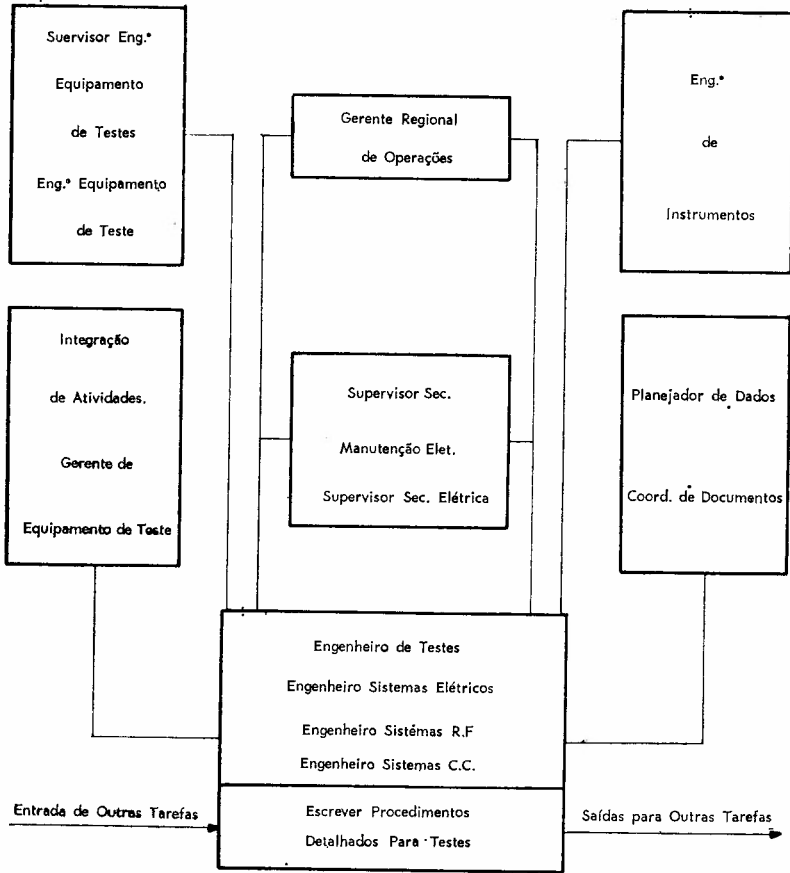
Suervisor Eng.° Equipamento de Testes Eng.° Equipamento de Teste

Gerente Regional de Operações

Eng.° de Instrumentos

Integração de Atividades. Gerente de Equipamento de Teste

Supervisor Sec. Manutenção Elet. Supervisor Sec. Elétrica

Planejador de Dados Coord. de Documentos

Engenheiro de Testes
Engenheiro Sistemas Elétricos
Engenheiro Sistémas R.F
Engenheiro Sistemas C.C.

Entrada de Outras Tarefas

Escrever Procedimentos Detalhados Para Testes

Saídas para Outras Tarefas